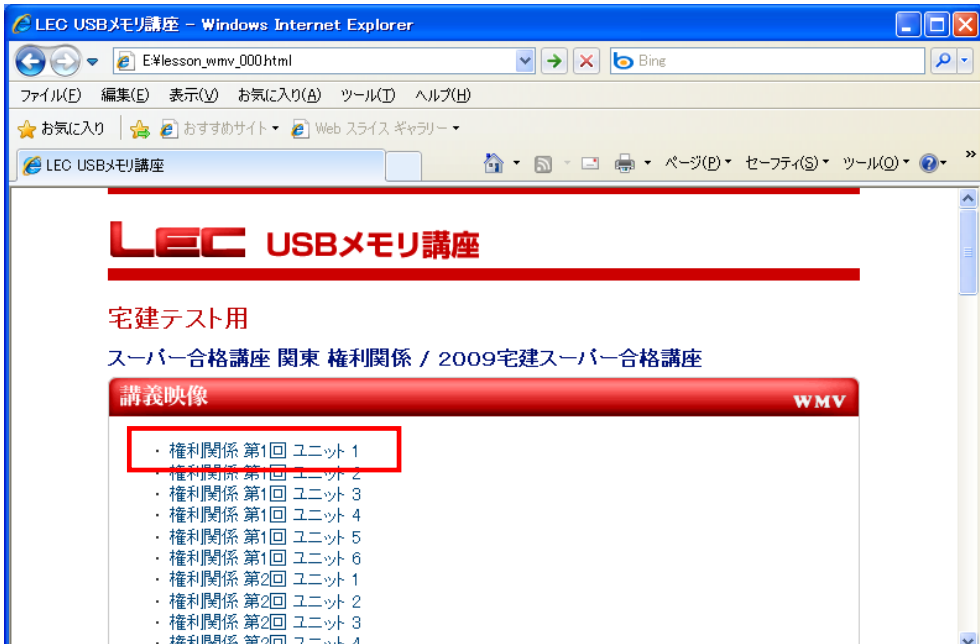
LEC USBメモリ講座 - Windows Internet Explorer

E:¥lesson_wmv_000.html

Bing

ファイル(F) 編集(E) 表示(V) お気に入り(A) ツール(T) ヘルプ(H)

お気に入り おすすめサイト ▾ Web スライス ギャラリー ▾

LEC USBメモリ講座

ページ(P) ▾ セーフティ(S) ▾ ツール(O) ▾

LEC USBメモリ講座

宅建テスト用

スーパー合格講座 関東 権利関係 / 2009宅建スーパー合格講座

講義映像 WMV

・ 権利関係 第1回 ユニット 1
・ 権利関係 第1回 ユニット 2
・ 権利関係 第1回 ユニット 3
・ 権利関係 第1回 ユニット 4
・ 権利関係 第1回 ユニット 5
・ 権利関係 第1回 ユニット 6
・ 権利関係 第2回 ユニット 1
・ 権利関係 第2回 ユニット 2
・ 権利関係 第2回 ユニット 3
・ 権利関係 第2回 ユニット 4